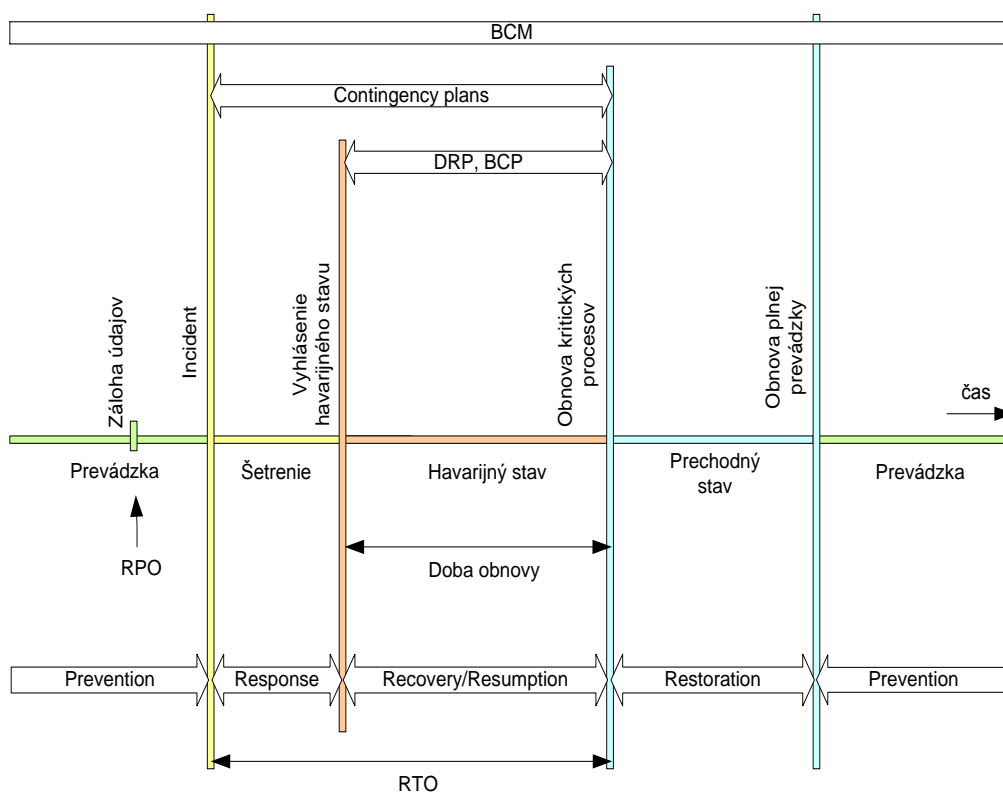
BCM

Contingency plans

DRP, BCP

Záloha údajov

Incident

Vyhlásenie havarijného stavu

Obnova kritických procesov

Obnova plnej prevádzky

čas

Prevádzka

Šetrenie

Havarijný stav

Prechodný stav

Prevádzka

RPO

Doba obnovy

Prevention

Response

Recovery/Resumption

Restoration

Prevention

RTO